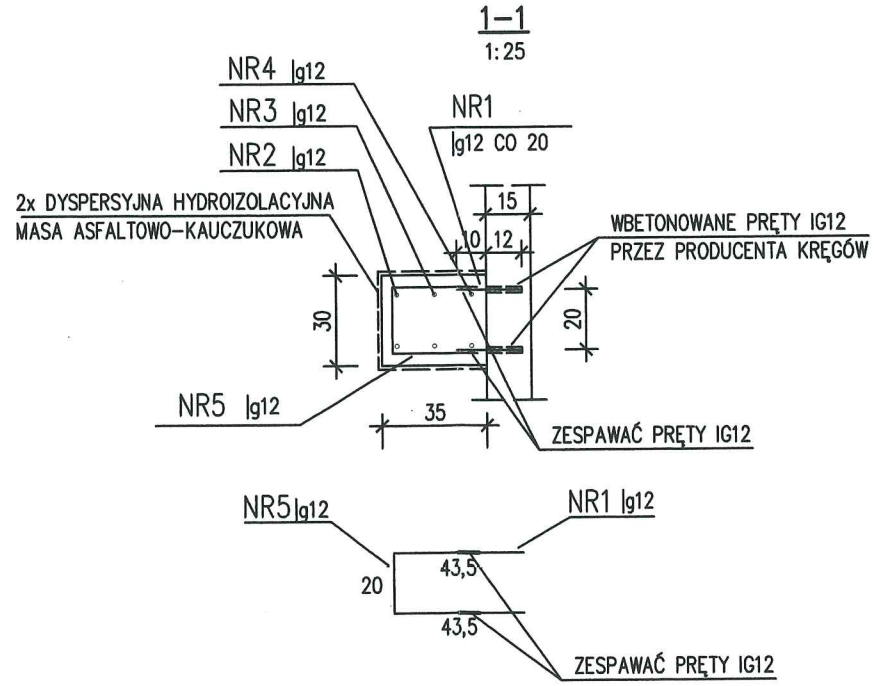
1–1
1:25

NR4 |g12

NR3 |g12

NR2 |g12

NR1
|g12 CO 20

2x DYSPERSYJNA HYDROIZOLACYJNA
MASA ASFALTOWO-KAUCZUKOWA

15

10 12

WBETONOWANE PRĘTY IG12
PRZEZ PRODUCENTA KRĘGÓW

30

20

NR5 |g12

35

ZESPAWAĆ PRĘTY IG12

NR5|g12

NR1 |g12

20

43,5

43,5

ZESPAWAĆ PRĘTY IG12